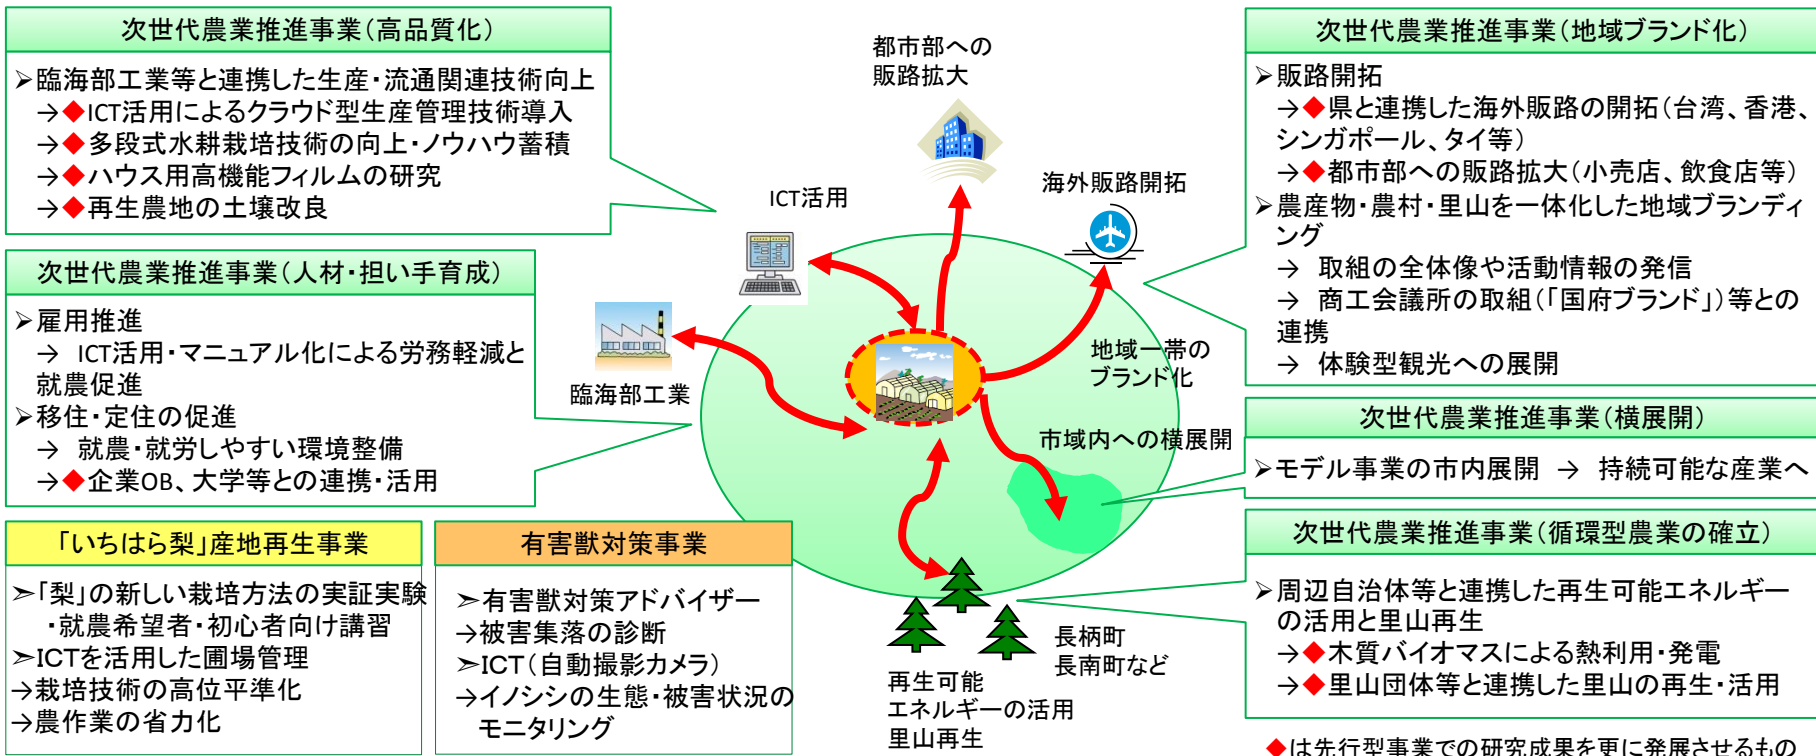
次世代農業推進事業（高品質化）

➢臨海部工業等と連携した生産・流通関連技術向上
→◆ICT活用によるクラウド型生産管理技術導入
→◆多段式水耕栽培技術の向上・ノウハウ蓄積
→◆ハウス用高機能フィルムの研究
→◆再生農地の土壌改良

次世代農業推進事業（人材・担い手育成）

➢雇用推進
→ ICT活用・マニュアル化による労務軽減と就農促進
➢移住・定住の促進
→ 就農・就労しやすい環境整備
→◆企業OB、大学等との連携・活用

「いちはら梨」産地再生事業

➢「梨」の新しい栽培方法の実証実験
・就農希望者・初心者向け講習
➢ICTを活用した圃場管理
→栽培技術の高位平準化
→農作業の省力化

有害獣対策事業

➢有害獣対策アドバイザー
→被害集落の診断
➢ICT（自動撮影カメラ）
→イノシシの生態・被害状況のモニタリング

都市部への販路拡大

ICT活用

海外販路開拓

臨海部工業

地域一帯のブランド化

市域内への横展開

長柄町
長南町など

再生可能エネルギーの活用
里山再生

次世代農業推進事業（地域ブランド化）

➢販路開拓
→◆県と連携した海外販路の開拓（台湾、香港、シンガポール、タイ等）
→◆都市部への販路拡大（小売店、飲食店等）
➢農産物・農村・里山を一体化した地域ブランディング
→ 取組の全体像や活動情報の発信
→ 商工会議所の取組（「国府ブランド」）等との連携
→ 体験型観光への展開

次世代農業推進事業（横展開）

➢モデル事業の市内展開 → 持続可能な産業へ

次世代農業推進事業（循環型農業の確立）

➢周辺自治体等と連携した再生可能エネルギーの活用と里山再生
→◆木質バイオマスによる熱利用・発電
→◆里山団体等と連携した里山の再生・活用

◆は先行型事業での研究成果を更に発展させるもの